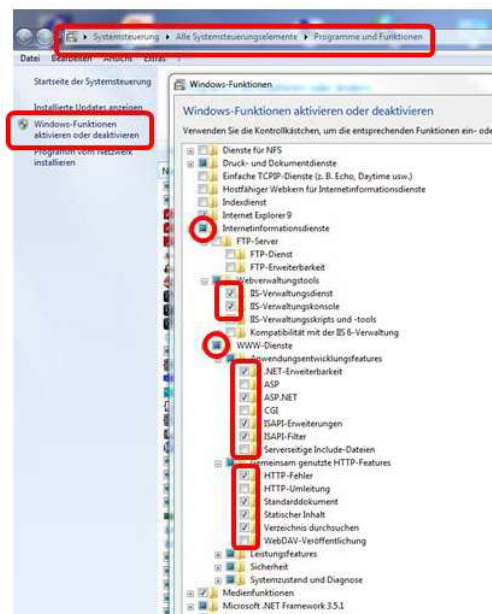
▸ Systemsteuerung ▸ Alle Systemsteuerungselemente ▸ Programme und Funktionen

Datei Bearbeiten Ansicht Extras

Startseite der Systemsteuerung

Installierte Updates anzeigen

Windows-Funktionen aktivieren oder deaktivieren

Programm vom Netzwerk installieren

Windows-Funktionen

Windows-Funktionen aktivieren oder deaktivieren

Verwenden Sie die Kontrollkästchen, um die entsprechenden Funktionen ein- ode

Dienste für NFS
Druck- und Dokumentdienste
Einfache TCPIP-Dienste (z. B. Echo, Daytime usw.)
Hostfähiger Webkern für Internetinformationsdienste
Indexdienst
Internet Explorer 9
Internetinformationsdienste
FTP-Server
FTP-Dienst
FTP-Erweiterbarkeit
Webverwaltungstools
IIS-Verwaltungsdienst
IIS-Verwaltungskonsole
IIS-Verwaltungsskripts und -tools
Kompatibilität mit der IIS 6-Verwaltung
WWW-Dienste
Anwendungsentwicklungsfeatures
.NET-Erweiterbarkeit
ASP
ASP.NET
CGI
ISAPI-Erweiterungen
ISAPI-Filter
Serverseitige Include-Dateien
Gemeinsam genutzte HTTP-Features
HTTP-Fehler
HTTP-Umleitung
Standarddokument
Statischer Inhalt
Verzeichnis durchsuchen
WebDAV-Veröffentlichung
Leistungsfeatures
Sicherheit
Systemzustand und Diagnose
Medienfunktionen
Microsoft .NET Framework 3.5.1